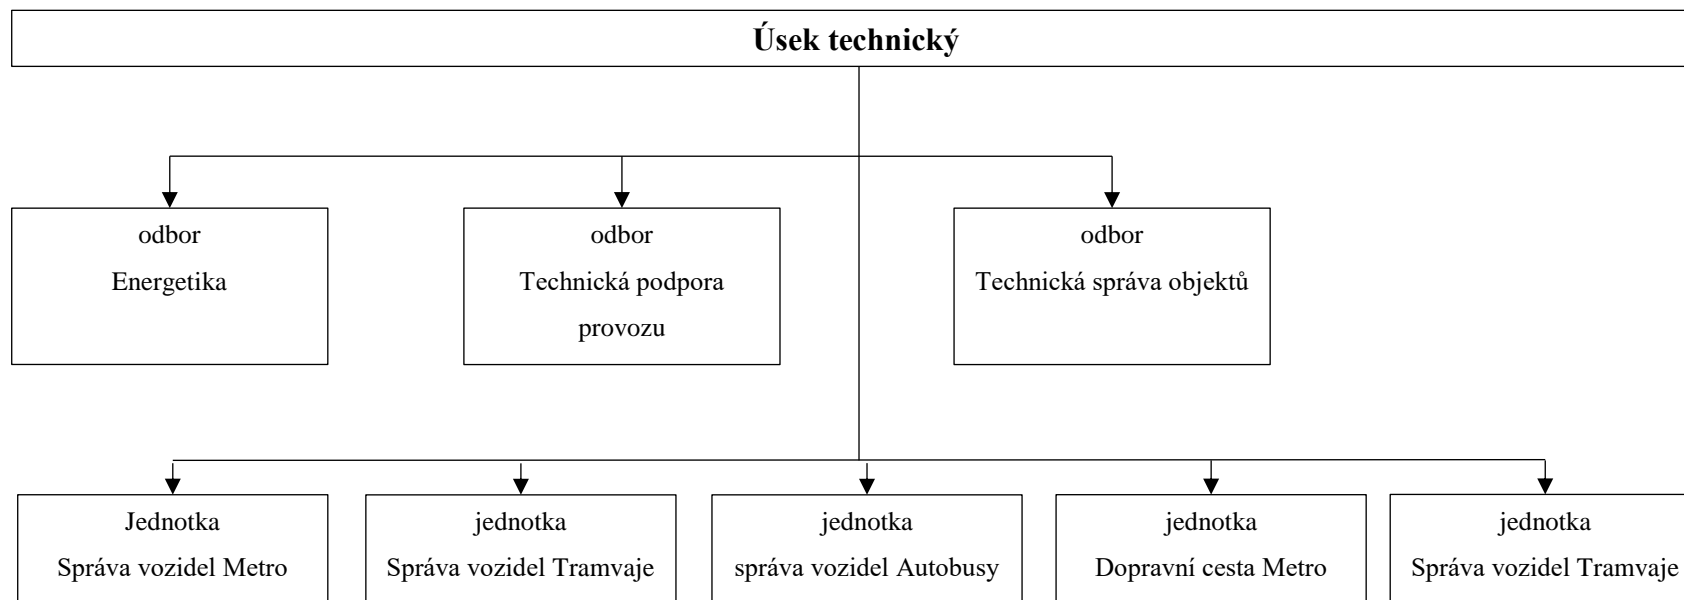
Úsek technický

odbor
Energetika

odbor
Technická podpora provozu

odbor
Technická správa objektů

Jednotka
Správa vozidel Metro

jednotka
Správa vozidel Tramvaje

jednotka
správa vozidel Autobusy

jednotka
Dopravní cesta Metro

jednotka
Správa vozidel Tramvaje